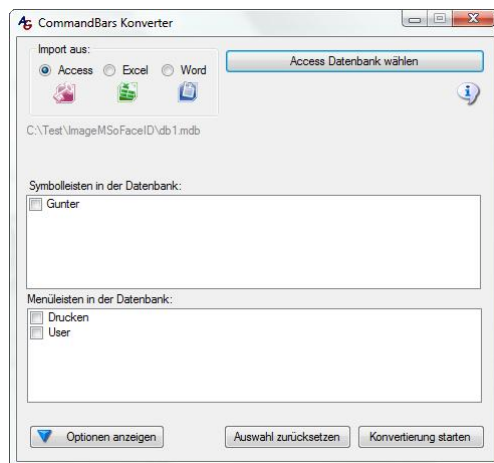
CommandBars Konverter

Import aus:
Access Excel Word

Access Datenbank wählen

C:\Test\ImageMSoFaceID\db1.mdb

Symbolleisten in der Datenbank:
Gunter

Menüleisten in der Datenbank:
Drucken
User

Optionen anzeigen
Auswahl zurücksetzen
Konvertierung starten